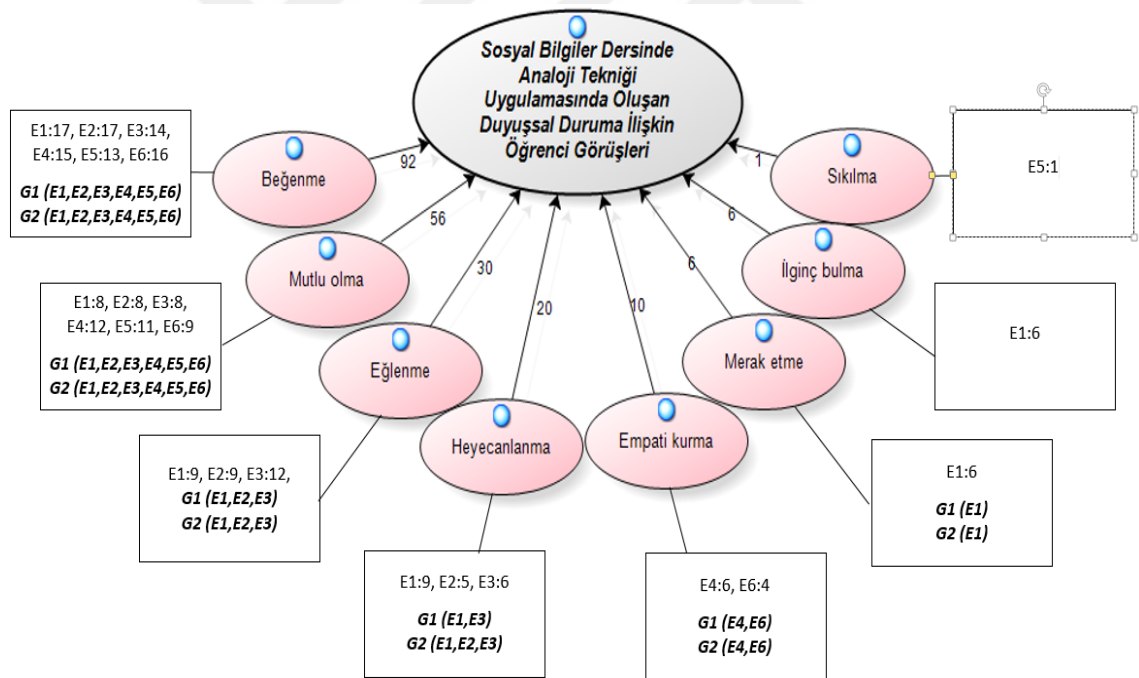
Sosyal Bilgiler Dersinde Analoji Tekniği Uygulamasında Oluşan Duyuşsal Duruma İlişkin Öğrenci Görüşleri

E1:17, E2:17, E3:14, E4:15, E5:13, E6:16

G1 (E1,E2,E3,E4,E5,E6)
G2 (E1,E2,E3,E4,E5,E6)

Beğenme

92

Mutlu olma

56

E1:8, E2:8, E3:8, E4:12, E5:11, E6:9

G1 (E1,E2,E3,E4,E5,E6)
G2 (E1,E2,E3,E4,E5,E6)

Eğlenme

30

Heyecanlanma

20

Empati kurma

10

Merak etme

6

İlginç bulma

6

Sıkılma

1

E5:1

E1:6

E1:9, E2:9, E3:12,
G1 (E1,E2,E3)
G2 (E1,E2,E3)

E1:9, E2:5, E3:6

G1 (E1,E3)
G2 (E1,E2,E3)

E4:6, E6:4

G1 (E4,E6)
G2 (E4,E6)

E1:6

G1 (E1)
G2 (E1)